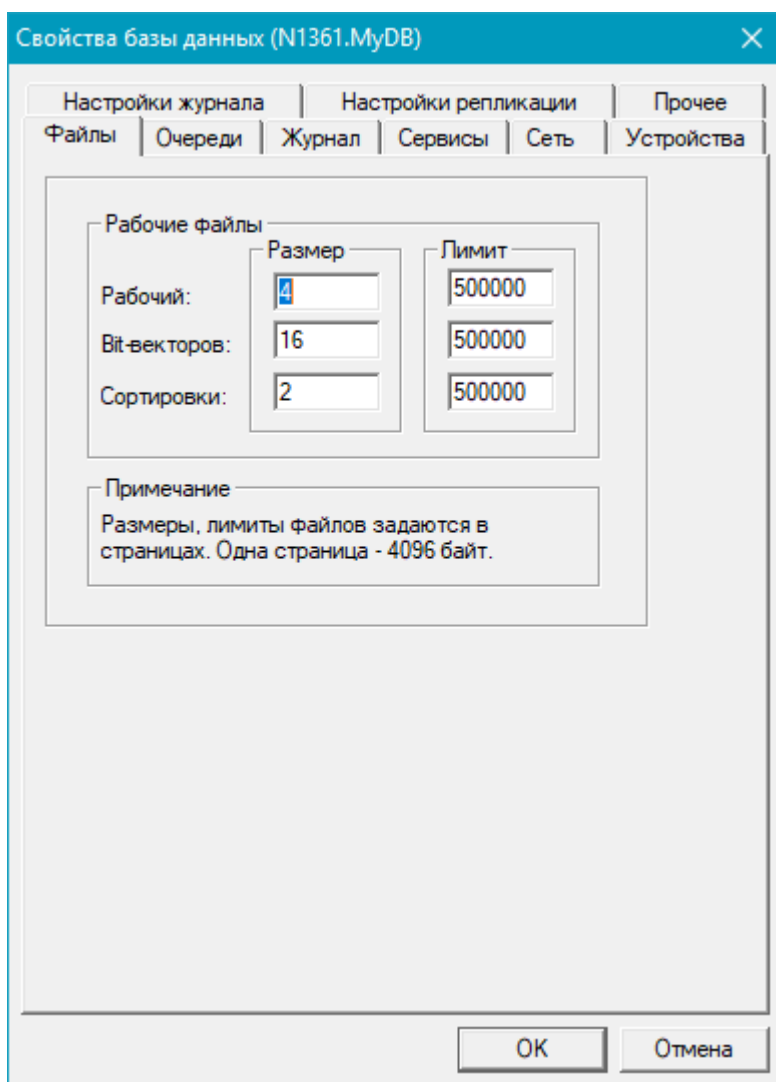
Свойства базы данных (N1361.MyDB)

Настройки журнала | Настройки репликации | Прочее
Файлы | Очереди | Журнал | Сервисы | Сеть | Устройства

Рабочие файлы

| | Размер | Лимит |
|---|---|---|
| Рабочий: | 4 | 500000 |
| Bit-векторов: | 16 | 500000 |
| Сортировки: | 2 | 500000 |

Примечание
Размеры, лимиты файлов задаются в страницах. Одна страница - 4096 байт.

OK
Отмена